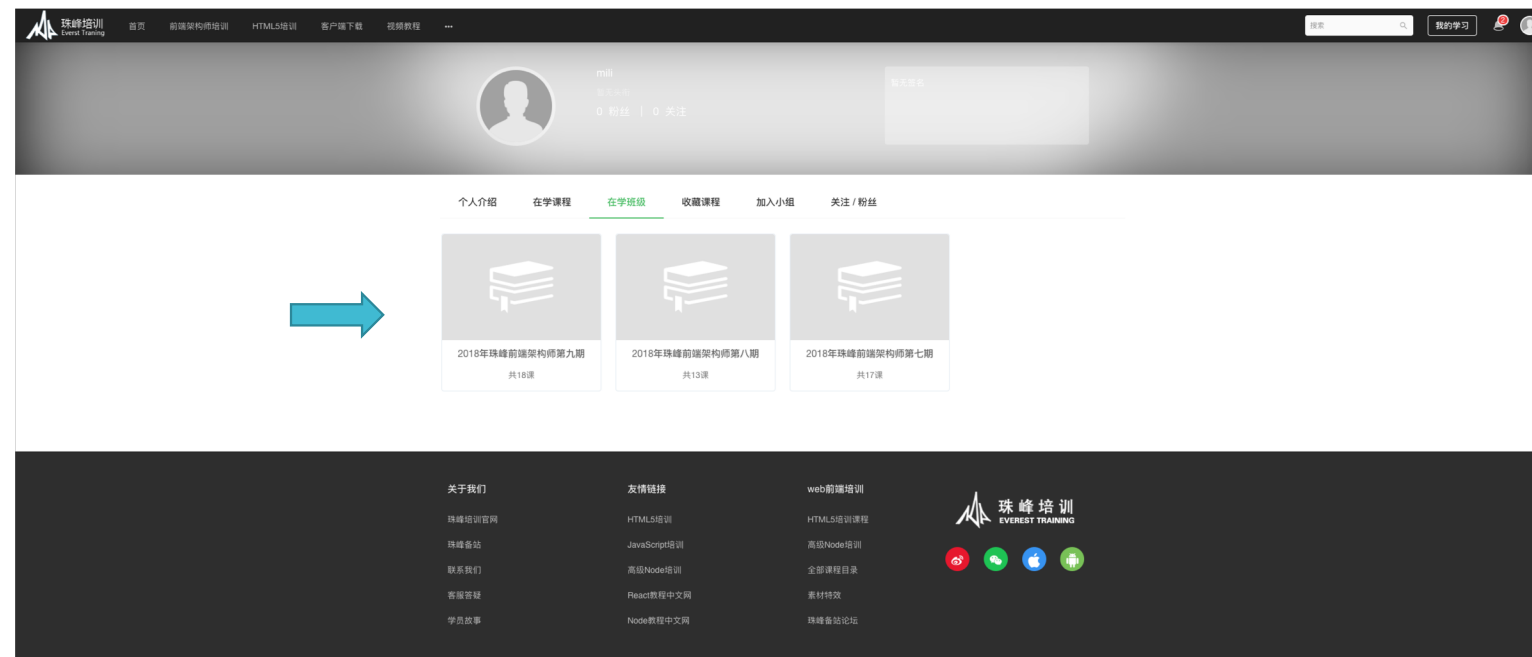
珠峰培训
Everst Traning

首页 前端架构师培训 HTML5培训 客户端下载 视频教程 ···

搜索

我的学习

mili
暂无头衔
0 粉丝 | 0 关注

暂无签名

个人介绍 在学课程 在学班级 收藏课程 加入小组 关注 / 粉丝

2018年珠峰前端架构师第九期
共18课

2018年珠峰前端架构师第八期
共13课

2018年珠峰前端架构师第七期
共17课

关于我们
珠峰培训官网
珠峰备站
联系我们
客服答疑
学员故事

友情链接
HTML5培训
JavaScript培训
高级Node培训
React教程中文网
Node教程中文网

web前端培训
HTML5培训课程
高级Node培训
全部课程目录
素材特效
珠峰备站论坛

珠峰培训
EVEREST TRAINING